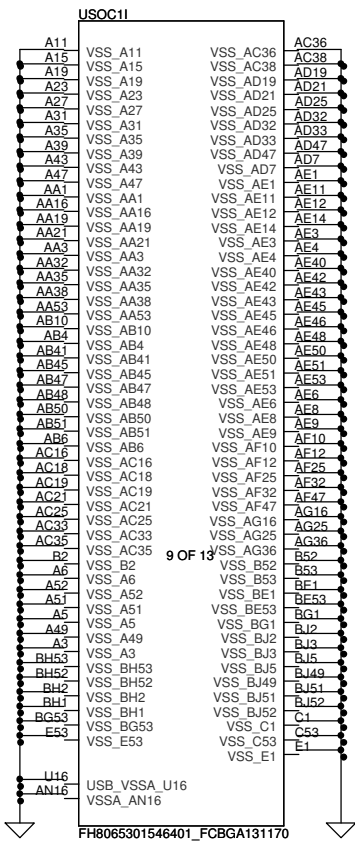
USOC1I

A11 VSS_A11
A15 VSS_A15
A19 VSS_A19
A23 VSS_A23
A27 VSS_A27
A31 VSS_A31
A35 VSS_A35
A39 VSS_A39
A43 VSS_A43
A47 VSS_A47
AA1 VSS_AA1
AA16 VSS_AA16
AA19 VSS_AA19
AA21 VSS_AA21
AA3 VSS_AA3
AA32 VSS_AA32
AA35 VSS_AA35
AA38 VSS_AA38
AA53 VSS_AA53
AB10 VSS_AB10
AB4 VSS_AB4
AB41 VSS_AB41
AB45 VSS_AB45
AB47 VSS_AB47
AB48 VSS_AB48
AB50 VSS_AB50
AB51 VSS_AB51
AB6 VSS_AB6
AC16 VSS_AC16
AC18 VSS_AC18
AC19 VSS_AC19
AC21 VSS_AC21
AC25 VSS_AC25
AC33 VSS_AC33
AC35 VSS_AC35
B2 VSS_B2
A6 VSS_A6
A52 VSS_A52
A51 VSS_A51
A5 VSS_A5
A49 VSS_A49
A3 VSS_A3
BH53 VSS_BH53
BH52 VSS_BH52
BH2 VSS_BH2
BH1 VSS_BH1
BG53 VSS_BG53
E53 VSS_E53

U16 USB_VSSA_U16
AN16 VSSA_AN16

9 OF 13

VSS_AC36 AC36
VSS_AC38 AC38
VSS_AD19 AD19
VSS_AD21 AD21
VSS_AD25 AD25
VSS_AD32 AD32
VSS_AD33 AD33
VSS_AD47 AD47
VSS_AD7 AD7
VSS_AE1 AE1
VSS_AE11 AE11
VSS_AE12 AE12
VSS_AE14 AE14
VSS_AE3 AE3
VSS_AE4 AE4
VSS_AE40 AE40
VSS_AE42 AE42
VSS_AE43 AE43
VSS_AE45 AE45
VSS_AE46 AE46
VSS_AE48 AE48
VSS_AE50 AE50
VSS_AE51 AE51
VSS_AE53 AE53
VSS_AE6 AE6
VSS_AE8 AE8
VSS_AE9 AE9
VSS_AF10 AF10
VSS_AF12 AF12
VSS_AF25 AF25
VSS_AF32 AF32
VSS_AF47 AF47
VSS_AG16 AG16
VSS_AG25 AG25
VSS_AG36 AG36
VSS_B52 B52
VSS_B53 B53
VSS_BE1 BE1
VSS_BE53 BE53
VSS_BG1 BG1
VSS_BJ2 BJ2
VSS_BJ3 BJ3
VSS_BJ5 BJ5
VSS_BJ49 BJ49
VSS_BJ51 BJ51
VSS_BJ52 BJ52
VSS_C1 C1
VSS_C53 C53
VSS_E1 E1

FH8065301546401_FCBGA131170